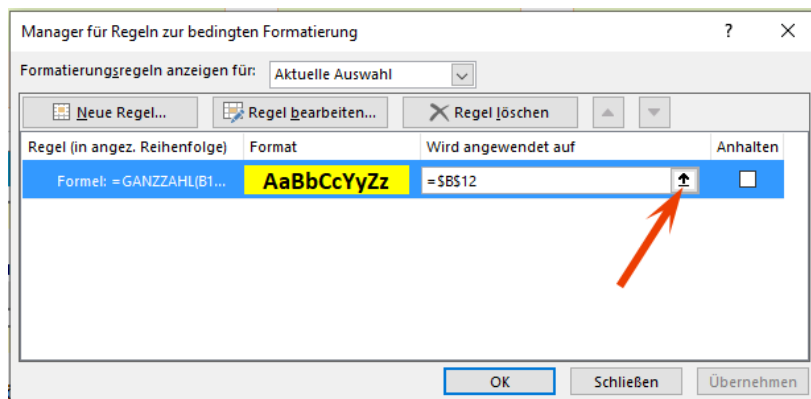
Manager für Regeln zur bedingten Formatierung

?

×

Formatierungsregeln anzeigen für: Aktuelle Auswahl

Neue Regel... | Regel bearbeiten... | Regel löschen

| Regel (in angez. Reihenfolge) | Format | Wird angewendet auf | Anhalten |
|---|---|---|---|
| Formel: =GANZZAHL(B1... | AaBbCcYyZz | =$B$12 | |

OK | Schließen | Übernehmen